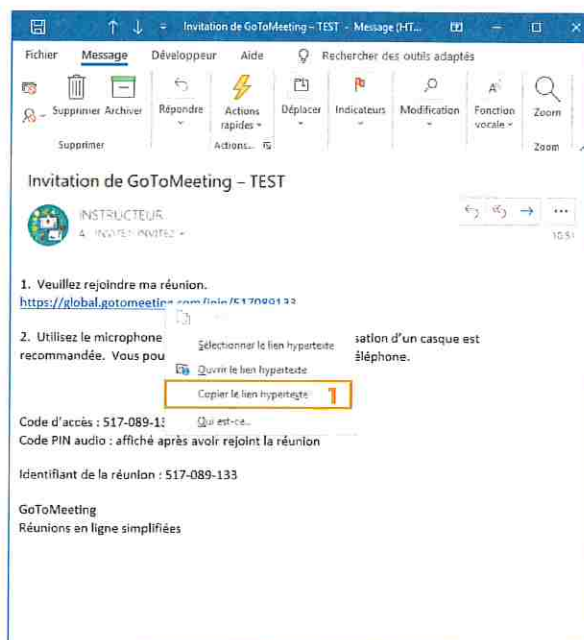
Invitation de GoToMeeting – TEST - Message (HT...

Fichier Message Développeur Aide Rechercher des outils adaptés

Supprimer Archiver Répondre Actions rapides Déplacer Indicateurs Modification Fonction vocale Zoom

Supprimer Actions... Zoom

Invitation de GoToMeeting – TEST

INSTRUCTEUR
À INVITÉS INVITÉS

10:51

1. Veuillez rejoindre ma réunion.
https://global.gotomeeting.com/join/517089133

2. Utilisez le microphone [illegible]sation d'un casque est recommandée. Vous pou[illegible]éléphone.

Sélectionner le lien hypertexte
Ouvrir le lien hypertexte
Copier le lien hypertexte 1
Qui est-ce...

Code d'accès : 517-089-1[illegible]
Code PIN audio : affiché après avoir rejoint la réunion

Identifiant de la réunion : 517-089-133

GoToMeeting
Réunions en ligne simplifiées